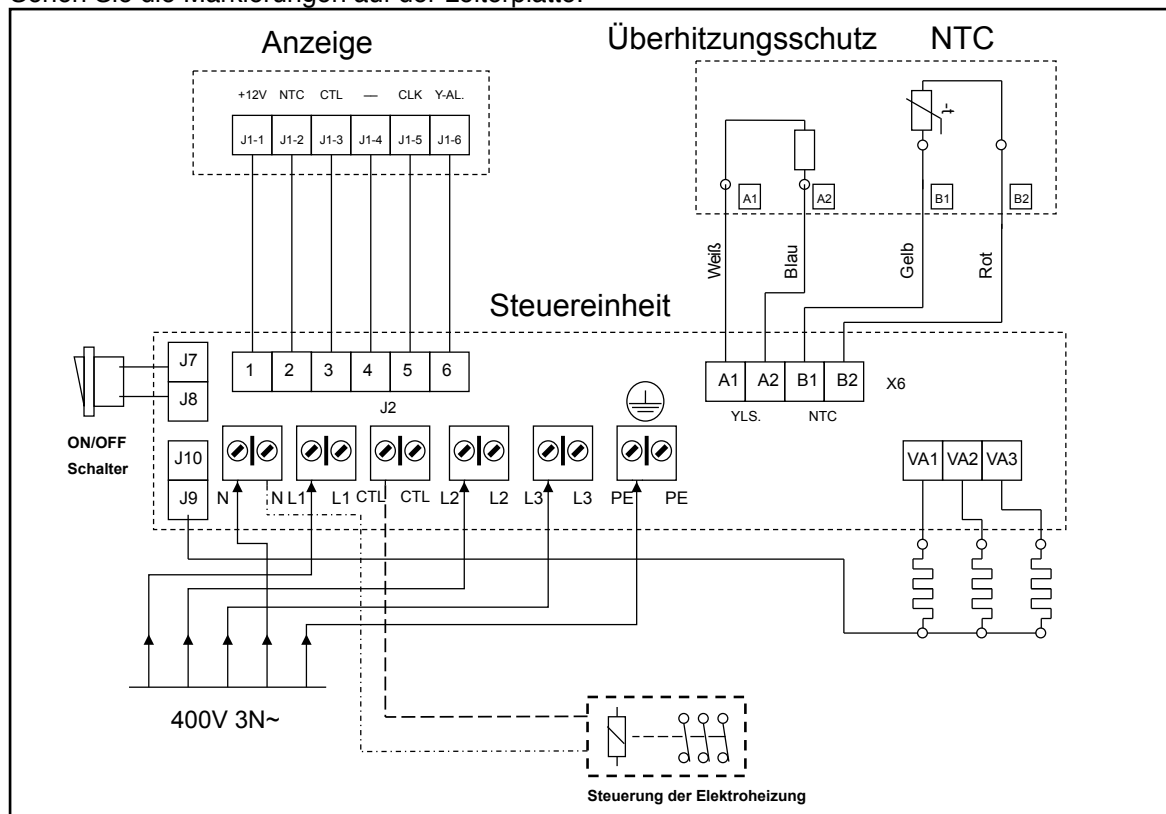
Sehen Sie die Markierungen auf der Leiterplatte.

Anzeige

Überhitzungsschutz NTC

+12V NTC CTL — CLK Y-AL.

J1-1 J1-2 J1-3 J1-4 J1-5 J1-6

A1 A2 B1 B2

Weiß Blau Gelb Rot

Steuereinheit

J7
J8

1 2 3 4 5 6
J2

A1 A2 B1 B2 X6
YLS. NTC

ON/OFF Schalter

J10
J9

N N L1 L1 CTL CTL L2 L2 L3 L3 PE PE

VA1 VA2 VA3

400V 3N~

Steuerung der Elektroheizung